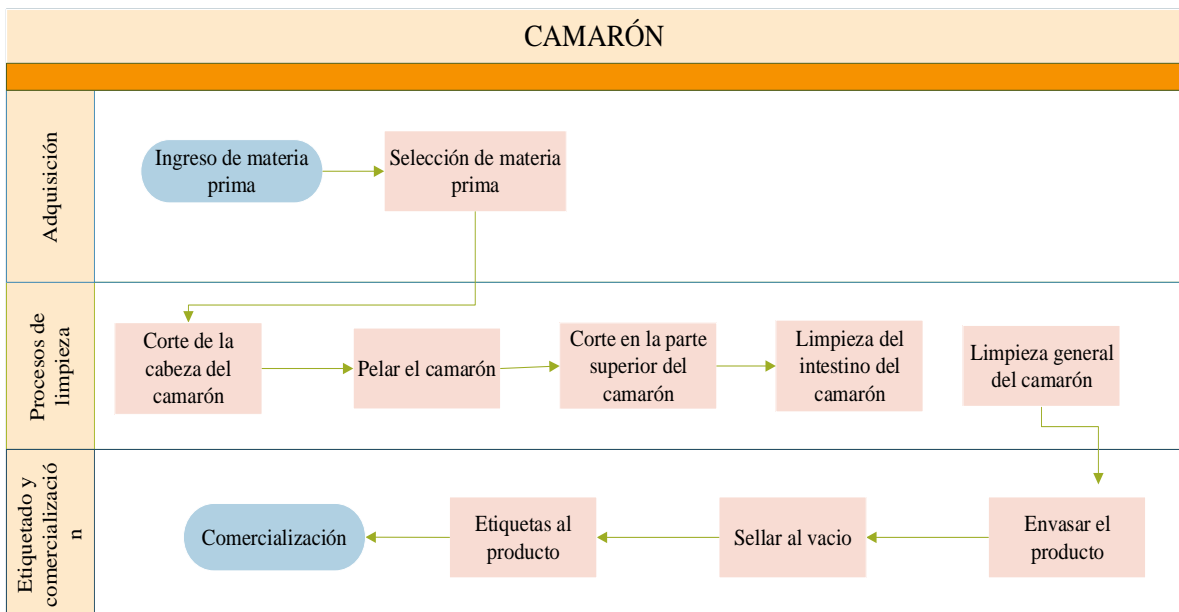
CAMARÓN

Adquisición

Ingreso de materia prima

Selección de materia prima

Procesos de limpieza

Corte de la cabeza del camarón

Pelar el camarón

Corte en la parte superior del camarón

Limpieza del intestino del camarón

Limpieza general del camarón

Etiquetado y comercialización

Envasar el producto

Sellar al vacio

Etiquetas al producto

Comercialización